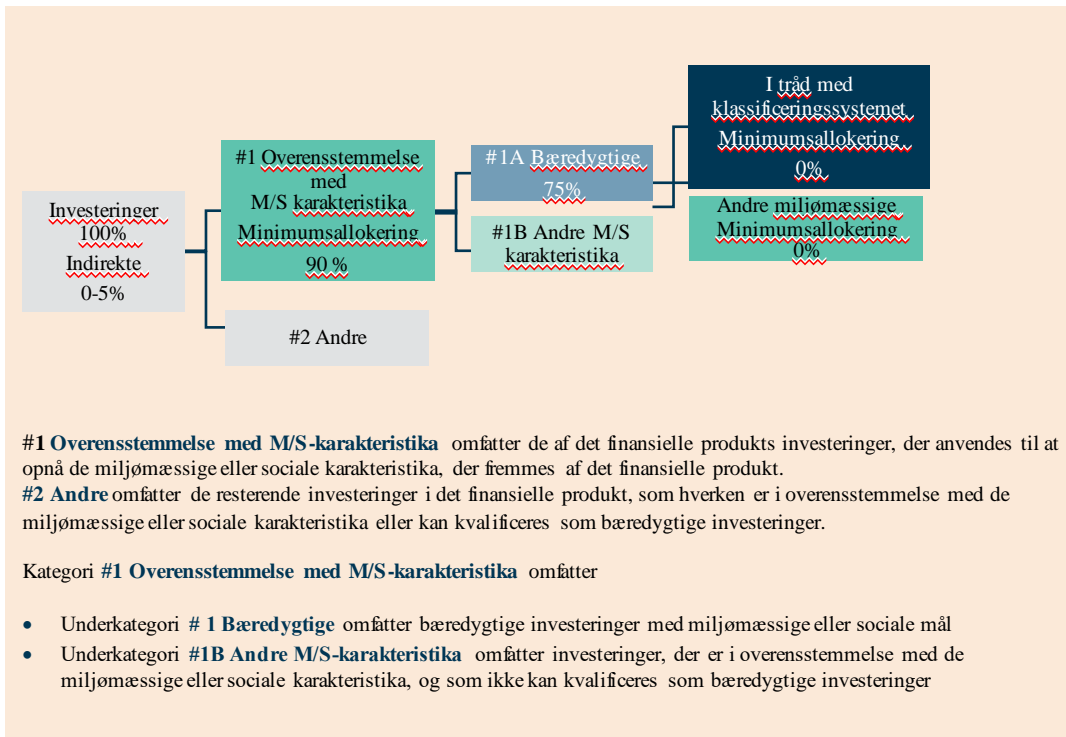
Investeringer
100%
Indirekte
0-5%

#1 Overensstemmelse med M/S karakteristika
Minimumsallokering
90 %

#2 Andre

#1A Bæredygtige
75%

#1B Andre M/S karakteristika

I tråd med klassificeringssystemet
Minimumsallokering
0%

Andre miljømæssige
Minimumsallokering
0%

#1 Overensstemmelse med M/S-karakteristika omfatter de af det finansielle produkts investeringer, der anvendes til at opnå de miljømæssige eller sociale karakteristika, der fremmes af det finansielle produkt.
#2 Andre omfatter de resterende investeringer i det finansielle produkt, som hverken er i overensstemmelse med de miljømæssige eller sociale karakteristika eller kan kvalificeres som bæredygtige investeringer.

Kategori #1 Overensstemmelse med M/S-karakteristika omfatter

- Underkategori # 1 Bæredygtige omfatter bæredygtige investeringer med miljømæssige eller sociale mål
- Underkategori #1B Andre M/S-karakteristika omfatter investeringer, der er i overensstemmelse med de miljømæssige eller sociale karakteristika, og som ikke kan kvalificeres som bæredygtige investeringer